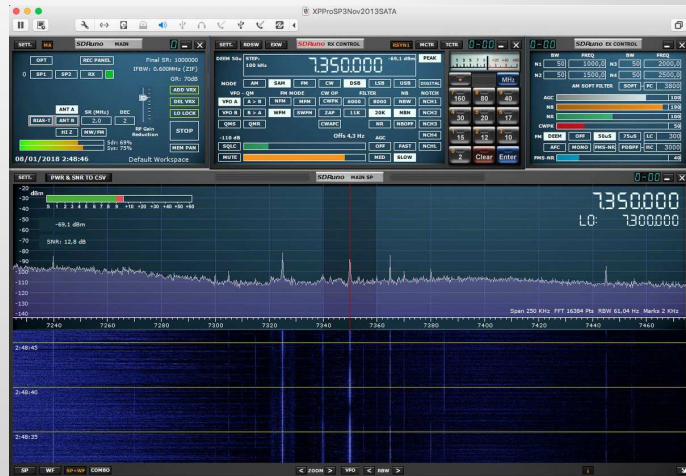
XPProSP3Nov2013SATA

SETT. MA SDRuno MAIN

OPT REC PANEL Final SR: 1000000 IFBW: 0.600MHz (ZIF) QR: 70dB

SP1 SP2 RX

ADD VRX DEL VRX LO LOCK STOP MEM PAN

ANT A ANT B SR (MHz) 2.0 DEC 2 RF Gain Reduction BIAS-T HI Z NW/FM

Sdr: 69% Sys: 75%

08/01/2018 2:48:46 Default Workspace

SETT. RDSW EXW SDRuno RX CONTROL RSYN1 MCTR TCTR

DRMM 50u STEP: 100 kHz 7.350.000 -69,1 dBm PEAK

MODE AM SAM FM CW DSB LSB USB DIGITAL

VFO - QM FM MODE CW OF FILTER NR NOTCH

VFO A A > B NFM MFM CWPK 6000 8000 NBW NCH1

VFO B B > A WFM SWFM ZAP 11K 20K NBN NCH2

QMS QMR CWAFC NR NBOPF NCH3

-110 dB Offs 4,3 Hz AGC NCH4

SQLC OFF FAST NCHL

MUTE MED SLOW

MHz 160 80 40 30 20 17 15 12 10 2 Clear Enter

SDRuno EX CONTROL

BW FREQ BW FREQ

N1 50 1000,0 N3 50 2000,0

N2 50 1500,0 N4 50 2500,0

AM SOFT FILTER SOFT FC 3800

AGC 100 NR 100 NB 100 CWPK 50

FM DEEM OFF 50uS 75uS LC 300

AFC MONO FMS-NR PDBPF HC 3000

FMS-NR 40

SETT. PWR & SNR TO CSV SDRuno MAIN SP

-20 dBm

-30 S 1 2 3 4 5 6 7 8 9 +10 +20 +30 +40 +50 +60

-69,1 dBm

SNR: 12,8 dB

7.350.000
LO: 7.300.000

-50 -60 -70 -80 -90 -100 -110 -120 -130 -140

Span 250 KHz FFT 16384 Pts RBW 61.04 Hz Marks 2 KHz

7240 7260 7280 7300 7320 7340 7360 7380 7400 7420 7440 7460

2:48:45

2:48:40

2:48:35

SP WF SP+WF COMBO < ZOOM > VFO < RBW >